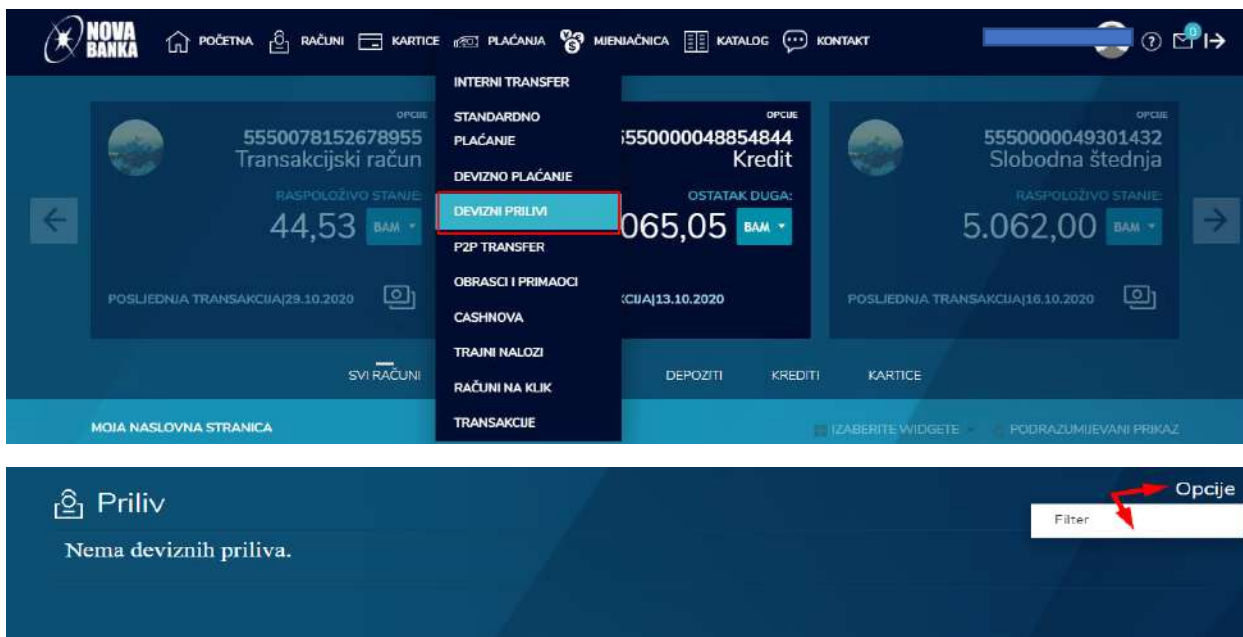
NOVA BANKA

POČETNA RAČUNI KARTICE PLAĆANJA MJENJAČNICA KATALOG KONTAKT

0

INTERNI TRANSFER
STANDARDNO PLAĆANJE
DEVIZNO PLAĆANJE
DEVIZNI PRILIVI
P2P TRANSFER
OBRASCI I PRIMAOCI
CASHNOVA
TRAJNI NALOZI
RAČUNI NA KLIK
TRANSAKCIJE

OPCIJE
5550078152678955
Transakcijski račun
RASPOLOŽIVO STANJE:
44,53 BAM
POSLJEDNJA TRANSAKCIJA|29.10.2020

OPCIJE
5550000048854844
Kredit
OSTATAK DUGA:
065,05 BAM
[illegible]CIJA|13.10.2020

OPCIJE
5550000049301432
Slobodna štednja
RASPOLOŽIVO STANJE:
5.062,00 BAM
POSLJEDNJA TRANSAKCIJA|16.10.2020

SVI RAČUNI DEPOZITI KREDITI KARTICE

MOJA NASLOVNA STRANICA
IZABERITE WIDGETE PODRAZUMIJEVANI PRIKAZ

Priliv
Opcije
Filter
Nema deviznih priliva.